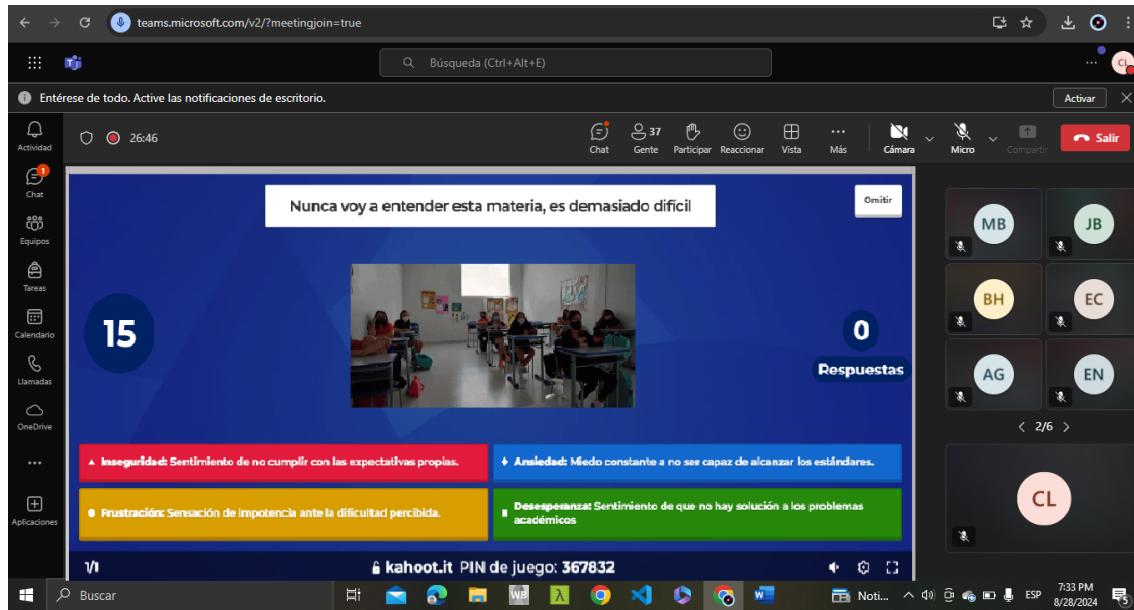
teams.microsoft.com/v2/?meetingjoin=true

Búsqueda (Ctrl+Alt+E)

CL

Entérese de todo. Active las notificaciones de escritorio.

Activar

Actividad

Chat

Equipos

Tareas

Calendario

Llamadas

OneDrive

...

Aplicaciones

26:46

Chat

37 Gente

Participar

Reaccionar

Vista

Más

Cámara

Micro

Compartir

Salir

Nunca voy a entender esta materia, es demasiado difícil

Omitir

15

0

Respuestas

Inseguridad: Sentimiento de no cumplir con las expectativas propias.

Ansiedad: Miedo constante a no ser capaz de alcanzar los estándares.

Frustración: Sensación de impotencia ante la dificultad percibida.

Desesperanza: Sentimiento de que no hay solución a los problemas académicos

1/1

kahoot.it PIN de juego: 367832

MB

JB

BH

EC

AG

EN

2/6

CL

Buscar

Noti...

ESP

7:33 PM
8/28/2024